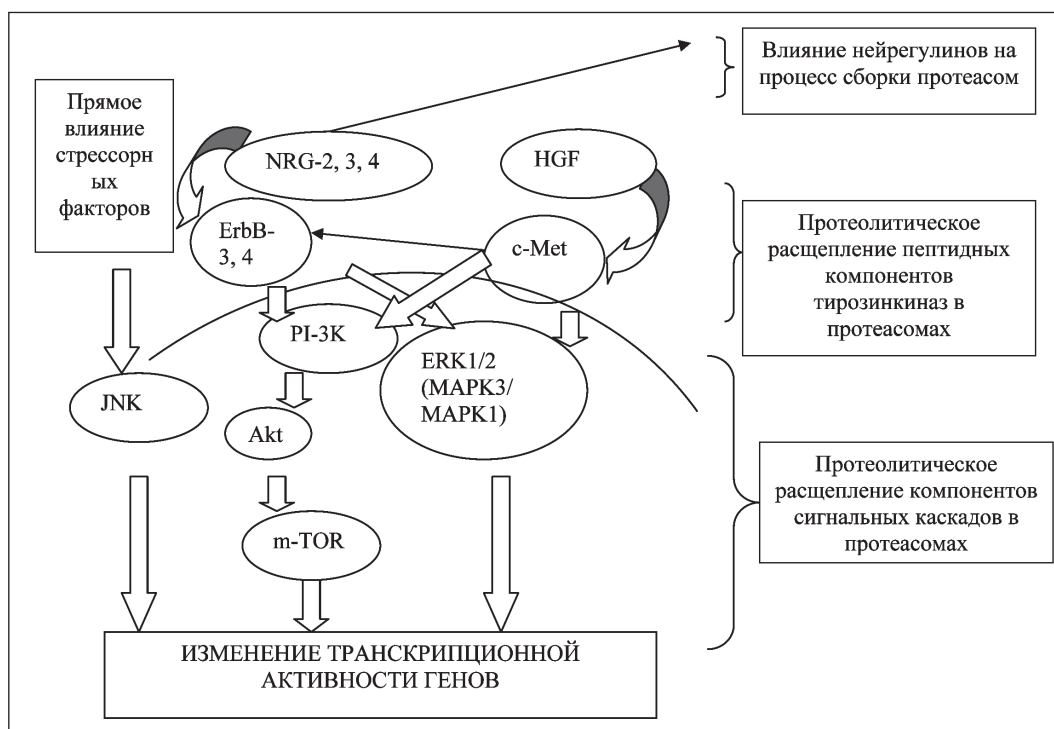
Влияние нейрегулинов на процесс сборки протеасом

Прямое влияние стрессорн ых факторов

NRG-2, 3, 4

HGF

ErbB-3, 4

c-Met

Протеолитическое расщепление пептидных компонентов тирозинкиназ в протеасомах

PI-3K

ERK1/2 (MAPK3/ MAPK1)

JNK

Akt

Протеолитическое расщепление компонентов сигнальных каскадов в протеасомах

m-TOR

ИЗМЕНЕНИЕ ТРАНСКРИПЦИОННОЙ АКТИВНОСТИ ГЕНОВ